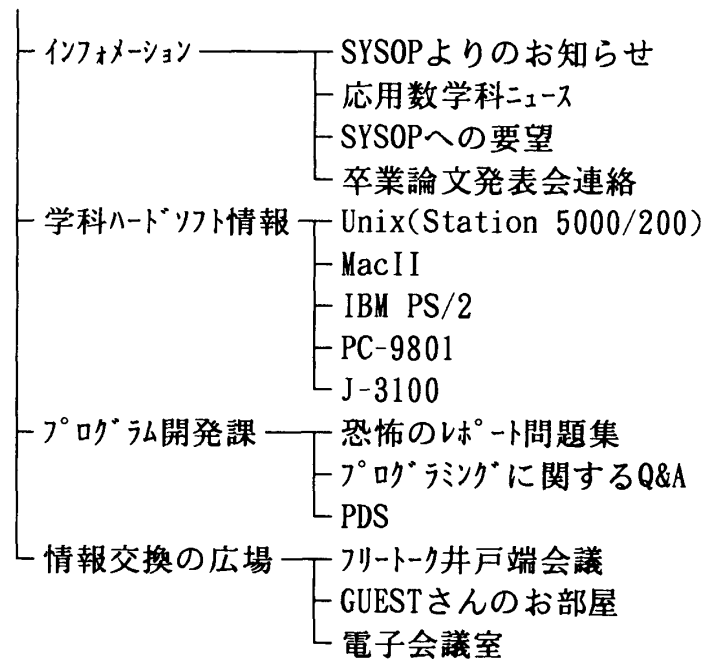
インフォメーション
SYSOPよりのお知らせ
応用数学科ニュース
SYSOPへの要望
卒業論文発表会連絡

学科ハードソフト情報
Unix(Station 5000/200)
MacII
IBM PS/2
PC-9801
J-3100

プログラム開発課
恐怖のレポート問題集
プログラミングに関するQ&A
PDS

情報交換の広場
フリートーク井戸端会議
GUESTさんのお部屋
電子会議室